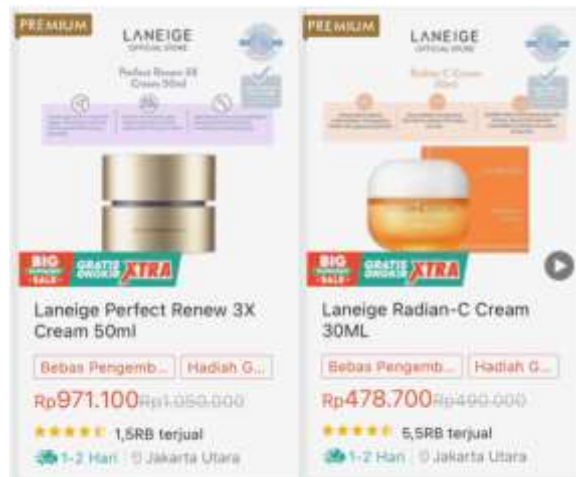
PREMIUM

LANEIGE
OFFICIAL STORE

Perfect Renew 3X Cream 50ml

BIG SALE

GRATIS ONGKIR XTRA

Laneige Perfect Renew 3X Cream 50ml

Bebas Pengemb... Hadiah G...

Rp971.100Rp1.050.000

1,5RB terjual

1-2 Hari Jakarta Utara

PREMIUM

LANEIGE
OFFICIAL STORE

Radian-C Cream 30ml

BIG SALE

GRATIS ONGKIR XTRA

Laneige Radian-C Cream 30ML

Bebas Pengemb... Hadiah G...

Rp478.700Rp490.000

5,5RB terjual

1-2 Hari Jakarta Utara